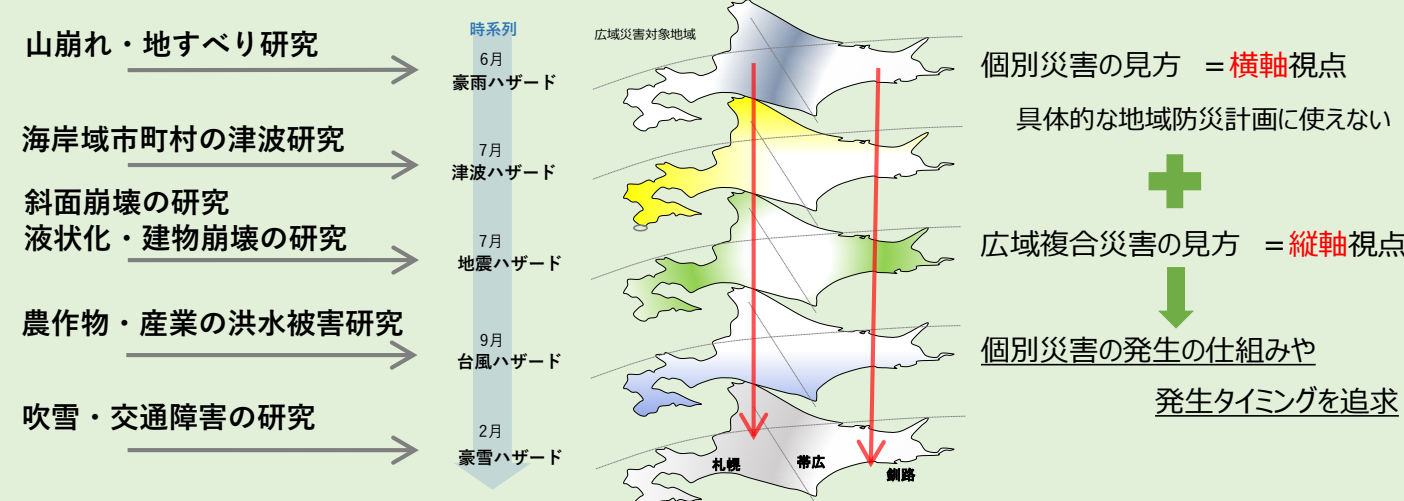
山崩れ・地すべり研究

海岸域市町村の津波研究

斜面崩壊の研究
液状化・建物崩壊の研究

農作物・産業の洪水被害研究

吹雪・交通障害の研究

時系列

6月
豪雨ハザード

7月
津波ハザード

7月
地震ハザード

9月
台風ハザード

2月
豪雪ハザード

広域災害対象地域

札幌
帯広
釧路

個別災害の見方　＝横軸視点

具体的な地域防災計画に使えない

広域複合災害の見方　＝縦軸視点

個別災害の発生の仕組みや

発生タイミングを追求